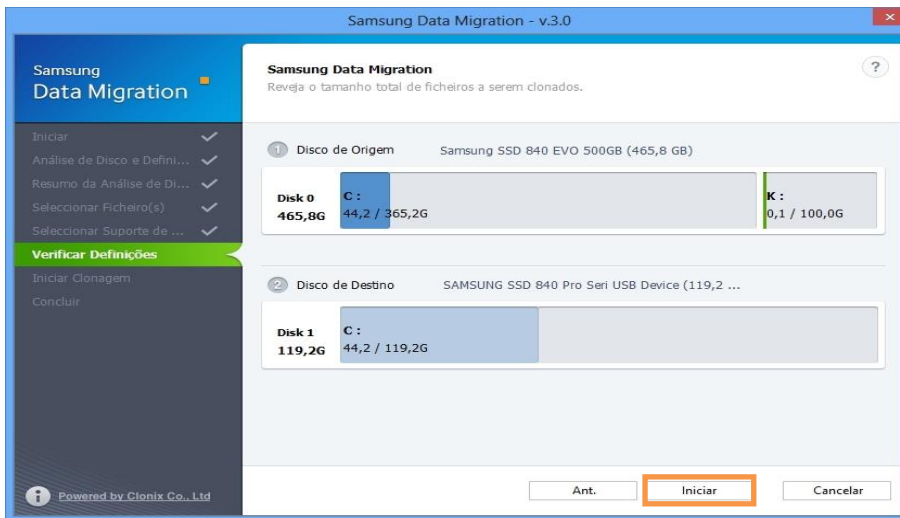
Samsung Data Migration - v.3.0

Samsung
Data Migration

Iniciar
Análise de Disco e Defini...
Resumo da Análise de Di...
Seleccionar Ficheiro(s)
Seleccionar Suporte de ...
Verificar Definições
Iniciar Clonagem
Concluir

Powered by Clonix Co., Ltd

Samsung Data Migration
Reveja o tamanho total de ficheiros a serem clonados.

?

1 Disco de Origem Samsung SSD 840 EVO 500GB (465,8 GB)

| Disk 0 465,8G | C: 44,2 / 365,2G | K: 0,1 / 100,0G |
|---|---|---|

2 Disco de Destino SAMSUNG SSD 840 Pro Seri USB Device (119,2 ...

| Disk 1 119,2G | C: 44,2 / 119,2G |
|---|---|

Ant. Iniciar Cancelar